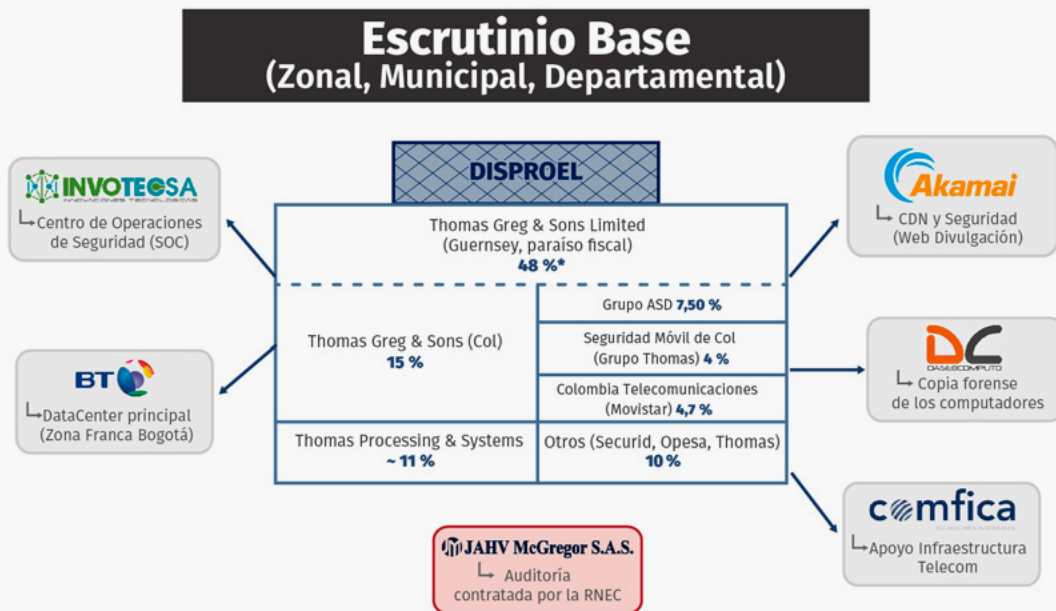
Escrutinio Base
(Zonal, Municipal, Departamental)

DISPROEL

Thomas Greg & Sons Limited
(Guernsey, paraíso fiscal)
48 %*

Thomas Greg & Sons (Col)
15 %

Grupo ASD 7,50 %

Seguridad Móvil de Col
(Grupo Thomas) 4 %

Colombia Telecomunicaciones
(Movistar) 4,7 %

Thomas Processing & Systems
~ 11 %

Otros (Securid, Opesa, Thomas)
10 %

INVOTECSA
INNOVACIONES TECNOLÓGICAS
└ Centro de Operaciones de Seguridad (SOC)

BT
└ DataCenter principal (Zona Franca Bogotá)

Akamai
└ CDN y Seguridad (Web Divulgación)

DC
DASEGCOMPUTO
└ Copia forense de los computadores

comfica
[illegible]
└ Apoyo Infraestructura Telecom

JAHV McGregor S.A.S.
└ Auditoría contratada por la RNEC